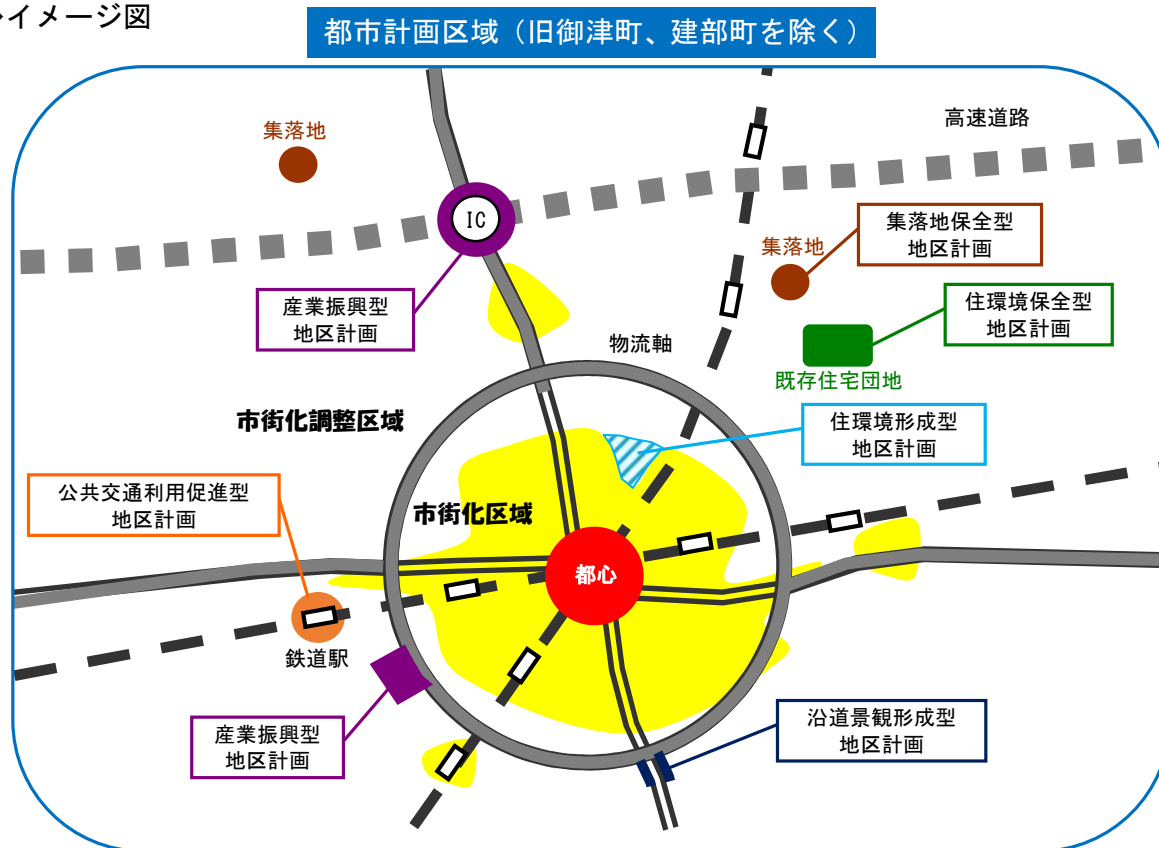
イメージ図

都市計画区域（旧御津町、建部町を除く）

集落地

高速道路

IC

集落地保全型
地区計画

集落地

住環境保全型
地区計画

産業振興型
地区計画

物流軸

既存住宅団地

市街化調整区域

住環境形成型
地区計画

公共交通利用促進型
地区計画

市街化区域

都心

鉄道駅

産業振興型
地区計画

沿道景観形成型
地区計画